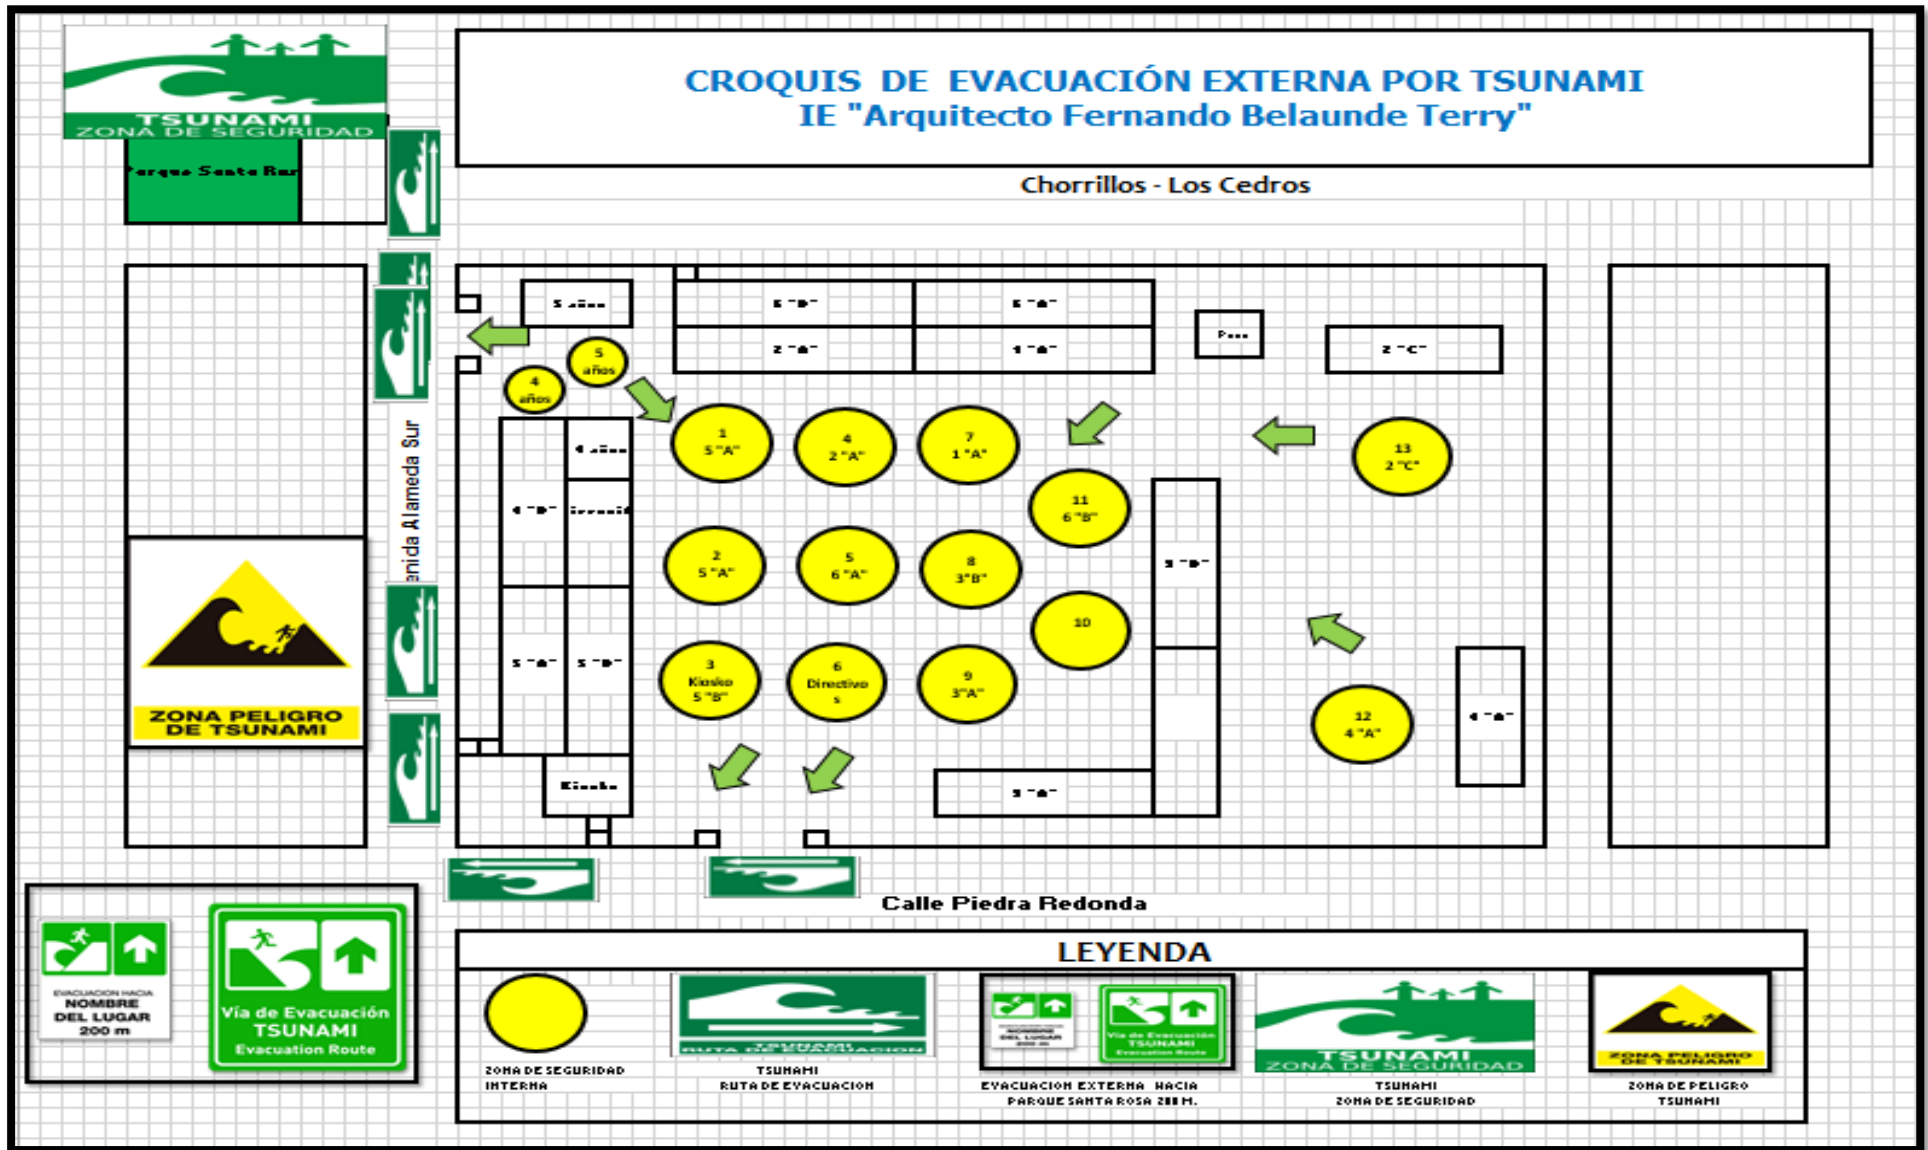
TSUNAMI
ZONA DE SEGURIDAD

CROQUIS DE EVACUACIÓN EXTERNA POR TSUNAMI
IE "Arquitecto Fernando Belaunde Terry"

Chorrillos - Los Cedros

Parque Santa Rosa

nida Alameda Sur

ZONA PELIGRO DE TSUNAMI

5 años
6 "B"
6 "A"
2 "A"
1 "A"
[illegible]
2 "C"
4 años
5 años
4 años
4 "B"
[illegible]
5 "A"
5 "B"
Kiosko

1
5 "A"
4
2 "A"
7
1 "A"
11
6 "B"
13
2 "C"
2
5 "A"
5
6 "A"
8
3"B"
10
3
Kiosko
5 "B"
6
Directivo
s
9
3"A"
12
4 "A"

3 "B"
4 "A"
3 "A"

Calle Piedra Redonda

EVACUACION HACIA
NOMBRE DEL LUGAR
200 m

Vía de Evacuación
TSUNAMI
Evacuation Route

LEYENDA

ZONA DE SEGURIDAD INTERNA

TSUNAMI
RUTA DE EVACUACION
TSUNAMI
RUTA DE EVACUACION

EVACUACION EXTERNA HACIA
PARQUE SANTA ROSA 200 M.

TSUNAMI
ZONA DE SEGURIDAD
TSUNAMI
ZONA DE SEGURIDAD

ZONA PELIGRO DE TSUNAMI
ZONA DE PELIGRO
TSUNAMI